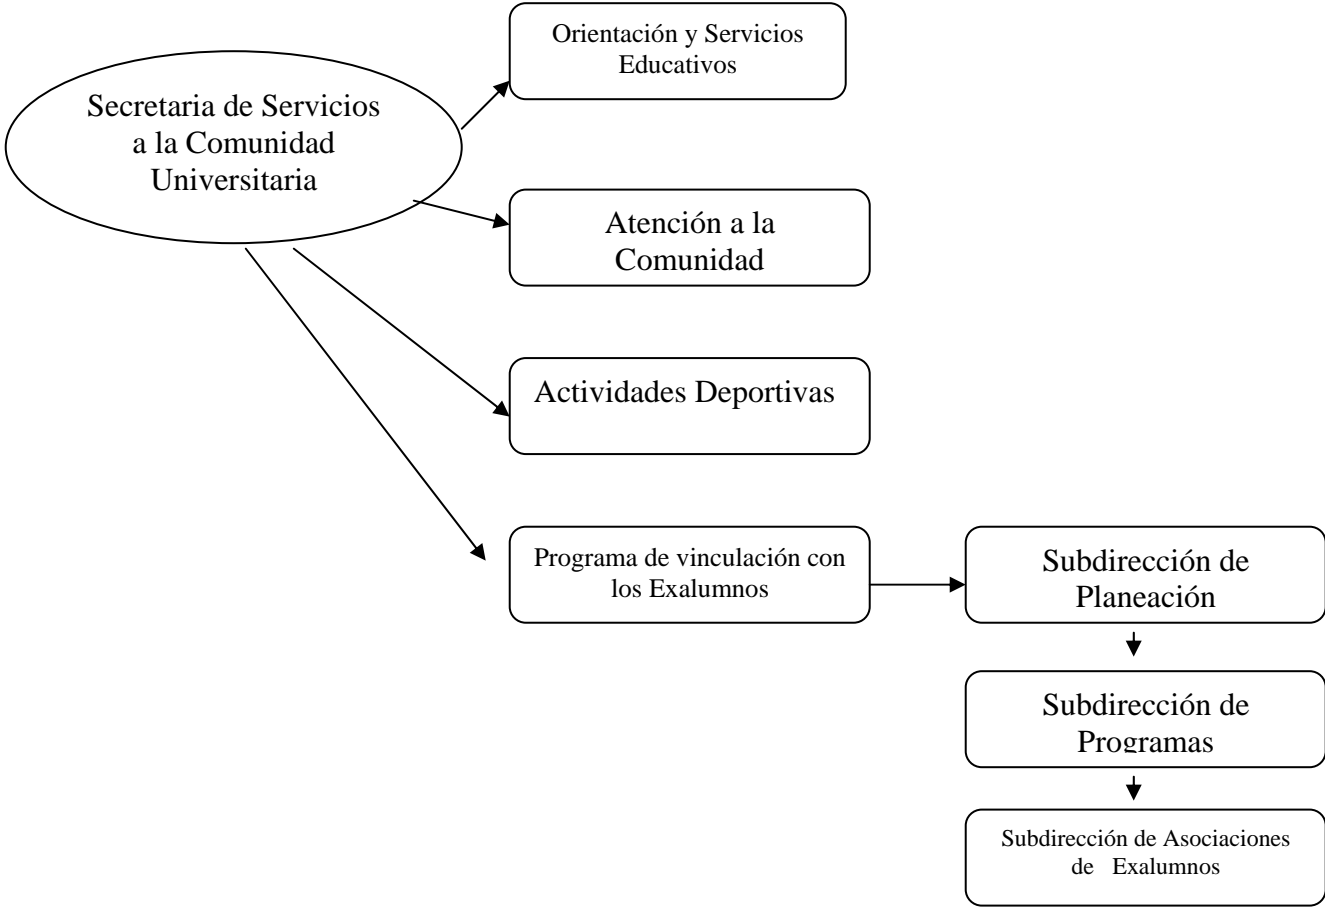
Secretaria de Servicios a la Comunidad Universitaria

Orientación y Servicios Educativos

Atención a la Comunidad

Actividades Deportivas

Programa de vinculación con los Exalumnos

Subdirección de Planeación

Subdirección de Programas

Subdirección de Asociaciones de Exalumnos